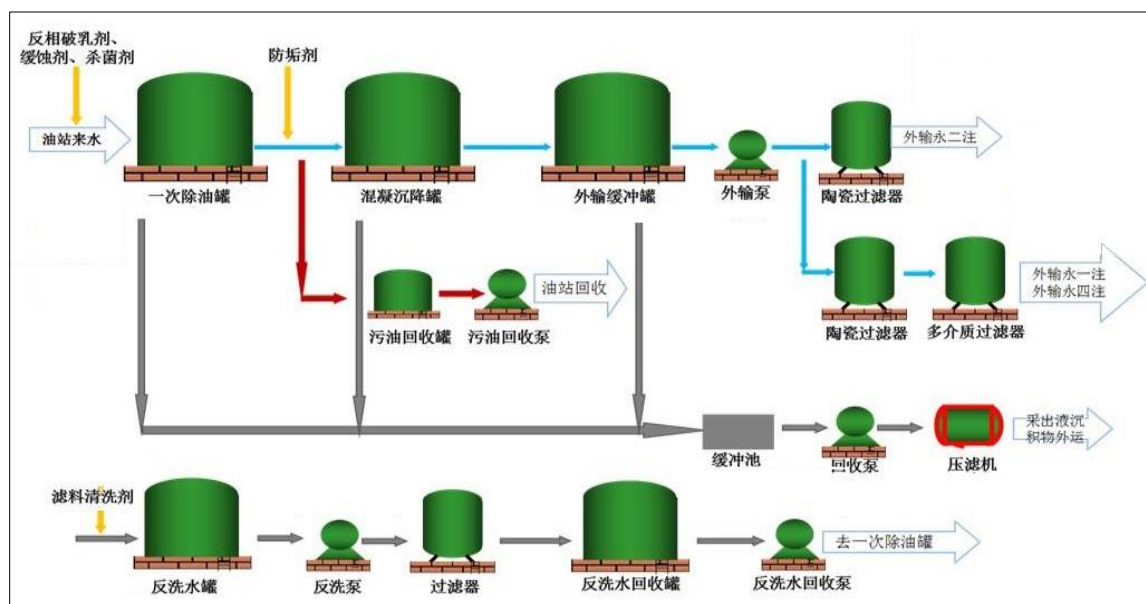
反相破乳剂、缓蚀剂、杀菌剂

防垢剂

油站来水

一次除油罐

混凝沉降罐

外输缓冲罐

外输泵

陶瓷过滤器

外输水二注

陶瓷过滤器

多介质过滤器

外输水一注
外输水四注

污油回收罐

污油回收泵

油站回收

缓冲池

回收泵

压滤机

采出液沉积物外运

滤料清洗剂

反洗水罐

反洗泵

过滤器

反洗水回收罐

反洗水回收泵

去一次除油罐